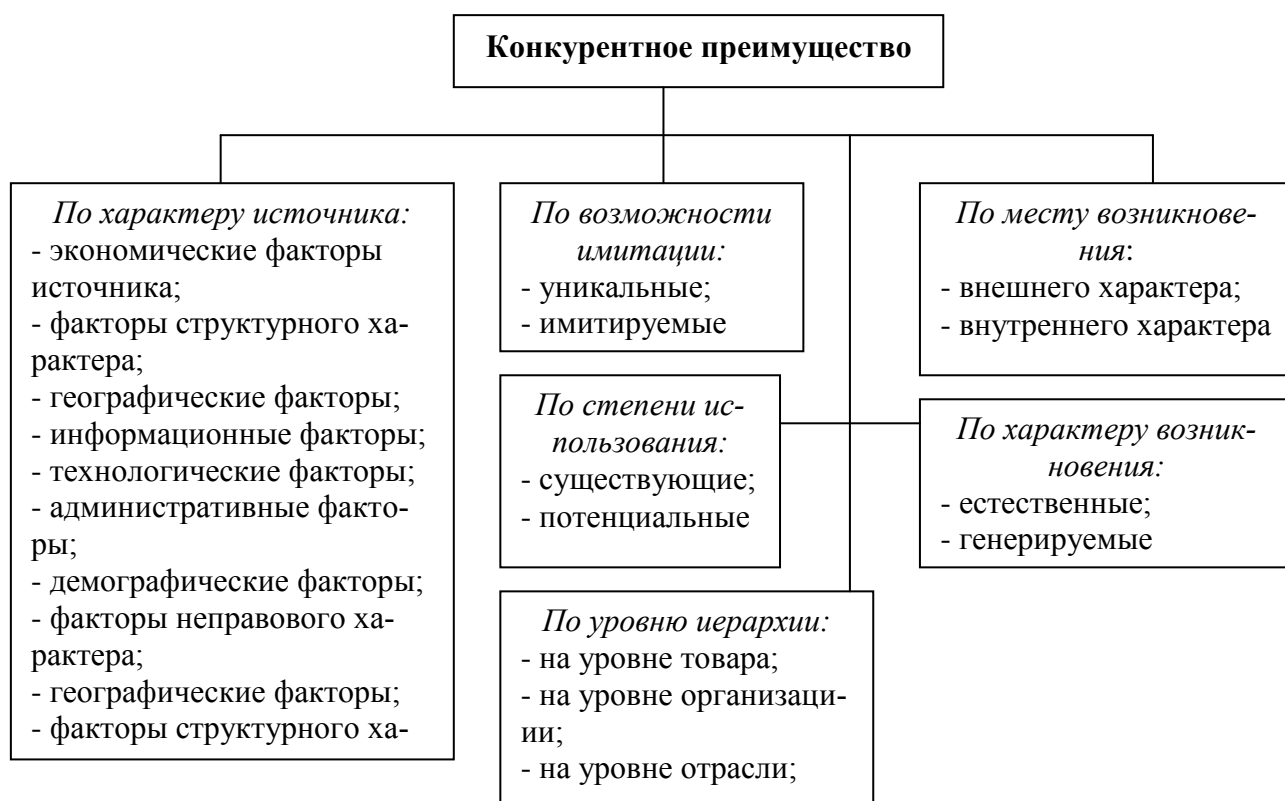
Конкурентное преимущество

По характеру источника:
- экономические факторы источника;
- факторы структурного характера;
- географические факторы;
- информационные факторы;
- технологические факторы;
- административные факторы;
- демографические факторы;
- факторы неправового характера;
- географические факторы;
- факторы структурного ха-

По возможности имитации:
- уникальные;
- имитируемые

По месту возникновения:
- внешнего характера;
- внутреннего характера

По степени использования:
- существующие;
- потенциальные

По характеру возникновения:
- естественные;
- генерируемые

По уровню иерархии:
- на уровне товара;
- на уровне организации;
- на уровне отрасли;